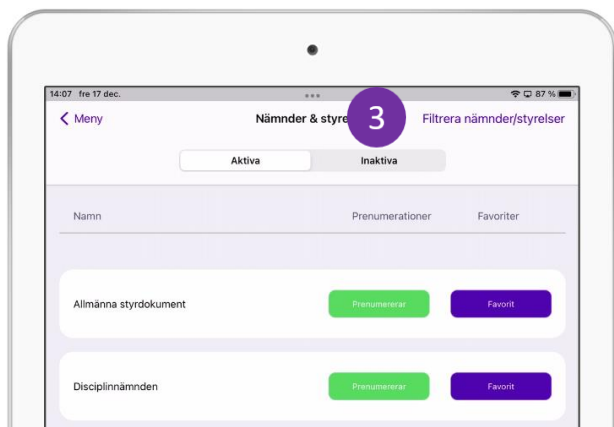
14:07 fre 17 dec.

87 %

Meny

Nämnder & styre

3

Filtrera nämnder/styrelser

Aktiva

Inaktiva

Namn

Prenumerationer

Favoriter

Allmänna styrdokument

Prenumererar

Favorit

Disciplinnämnden

Prenumererar

Favorit